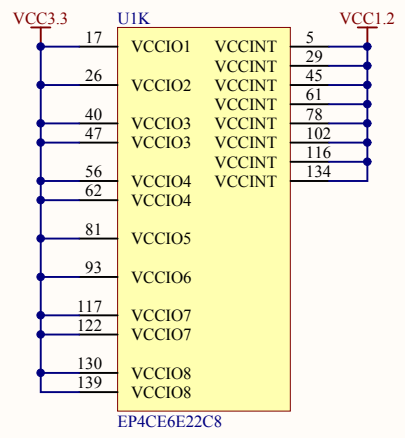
VCC3.3
U1K
VCC1.2

17 VCCIO1
26 VCCIO2
40 VCCIO3
47 VCCIO3
56 VCCIO4
62 VCCIO4
81 VCCIO5
93 VCCIO6
117 VCCIO7
122 VCCIO7
130 VCCIO8
139 VCCIO8

VCCINT 5
VCCINT 29
VCCINT 45
VCCINT 61
VCCINT 78
VCCINT 102
VCCINT 116
VCCINT 134

EP4CE6E22C8